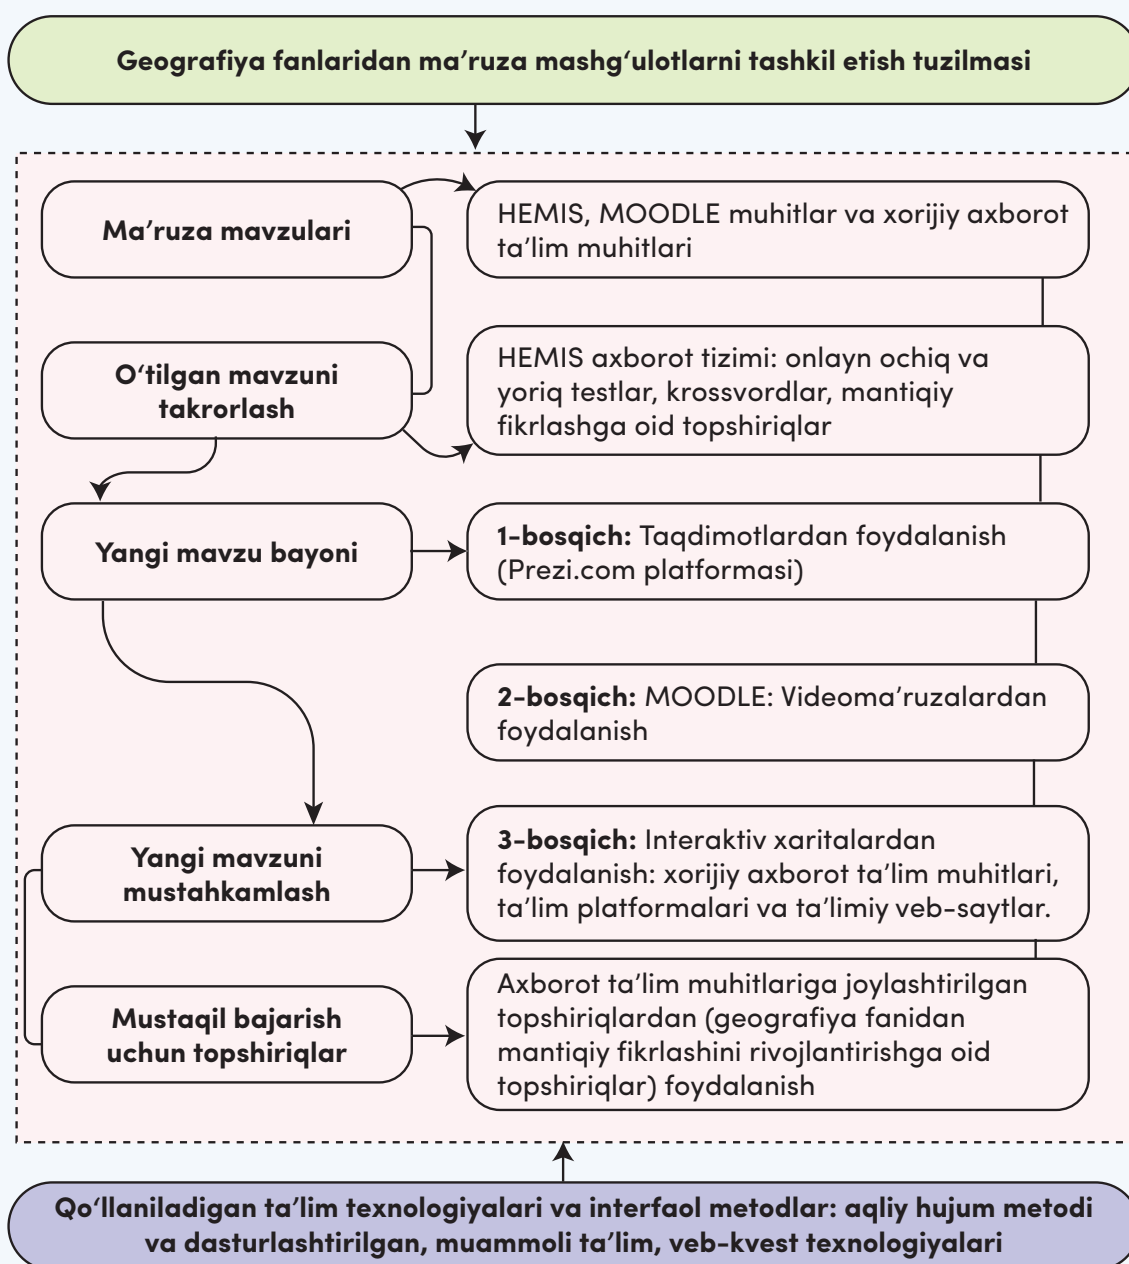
Geografiya fanlaridan ma’ruza mashg‘ulotlarni tashkil etish tuzilmasi

Ma’ruza mavzulari

HEMIS, MOODLE muhitlar va xorijiy axborot ta’lim muhitlari

O‘tilgan mavzuni takrorlash

HEMIS axborot tizimi: onlayn ochiq va yoriq testlar, krossvordlar, mantiqiy fikrlashga oid topshiriqlar

Yangi mavzu bayoni

1-bosqich: Taqdimotlardan foydalanish (Prezi.com platformasi)

2-bosqich: MOODLE: Videoma’ruzalardan foydalanish

Yangi mavzuni mustahkamlash

3-bosqich: Interaktiv xaritalardan foydalanish: xorijiy axborot ta’lim muhitlari, ta’lim platformalari va ta’limiy veb-saytlar.

Mustaqil bajarish uchun topshiriqlar

Axborot ta’lim muhitlariga joylashtirilgan topshiriqlardan (geografiya fanidan mantiqiy fikrlashini rivojlantirishga oid topshiriqlar) foydalanish

Qo‘llaniladigan ta’lim texnologiyalari va interfaol metodlar: aqliy hujum metodi va dasturlashtirilgan, muammoli ta’lim, veb-kvest texnologiyalari